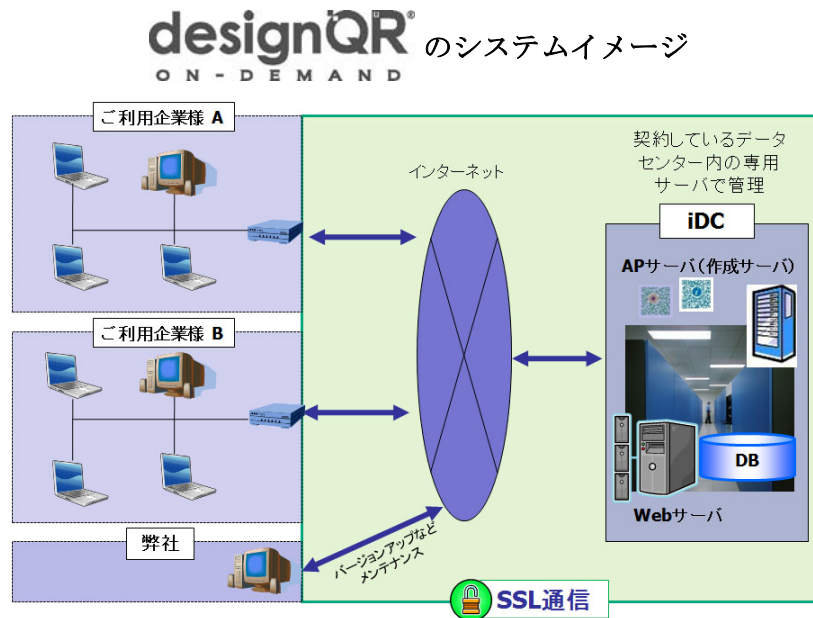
designQR®
ON-DEMAND
のシステムイメージ

ご利用企業様 A

ご利用企業様 B

弊社

インターネット

契約しているデータセンター内の専用サーバで管理

iDC

APサーバ（作成サーバ）

DB

Webサーバ

バージョンアップなど
メンテナンス

SSL通信